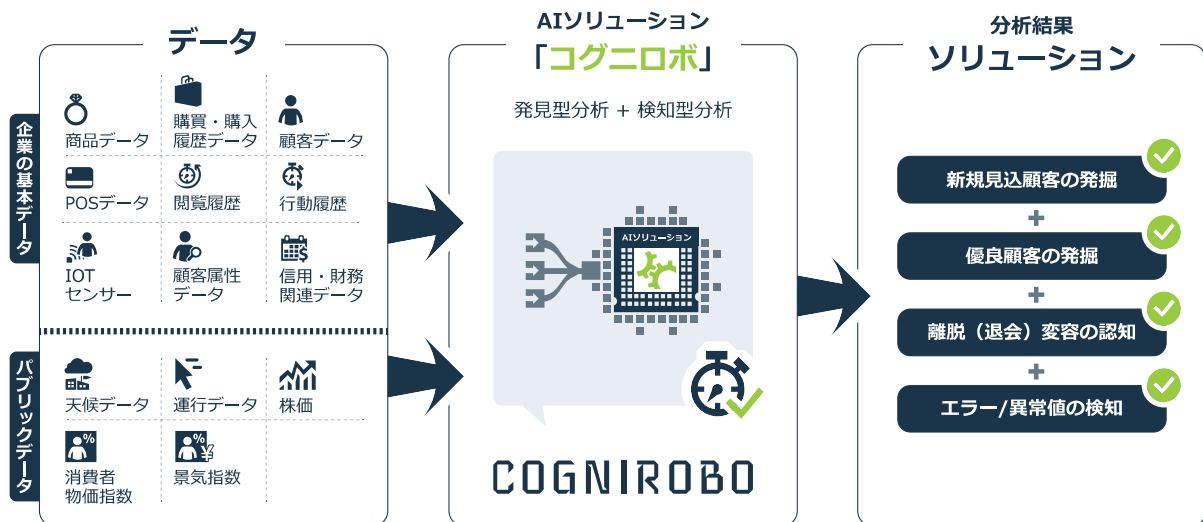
データ

企業の基本データ

商品データ

購買・購入履歴データ

顧客データ

POSデータ

閲覧履歴

行動履歴

IOT
センサー

顧客属性データ

信用・財務関連データ

パブリックデータ

天候データ

運行データ

株価

消費者物価指数

景気指数

AIソリューション
「コグニロボ」

発見型分析 ＋ 検知型分析

AIソリューション

COGNIROBO

分析結果
ソリューション

新規見込顧客の発掘
＋
優良顧客の発掘
＋
離脱（退会）変容の認知
＋
エラー/異常値の検知